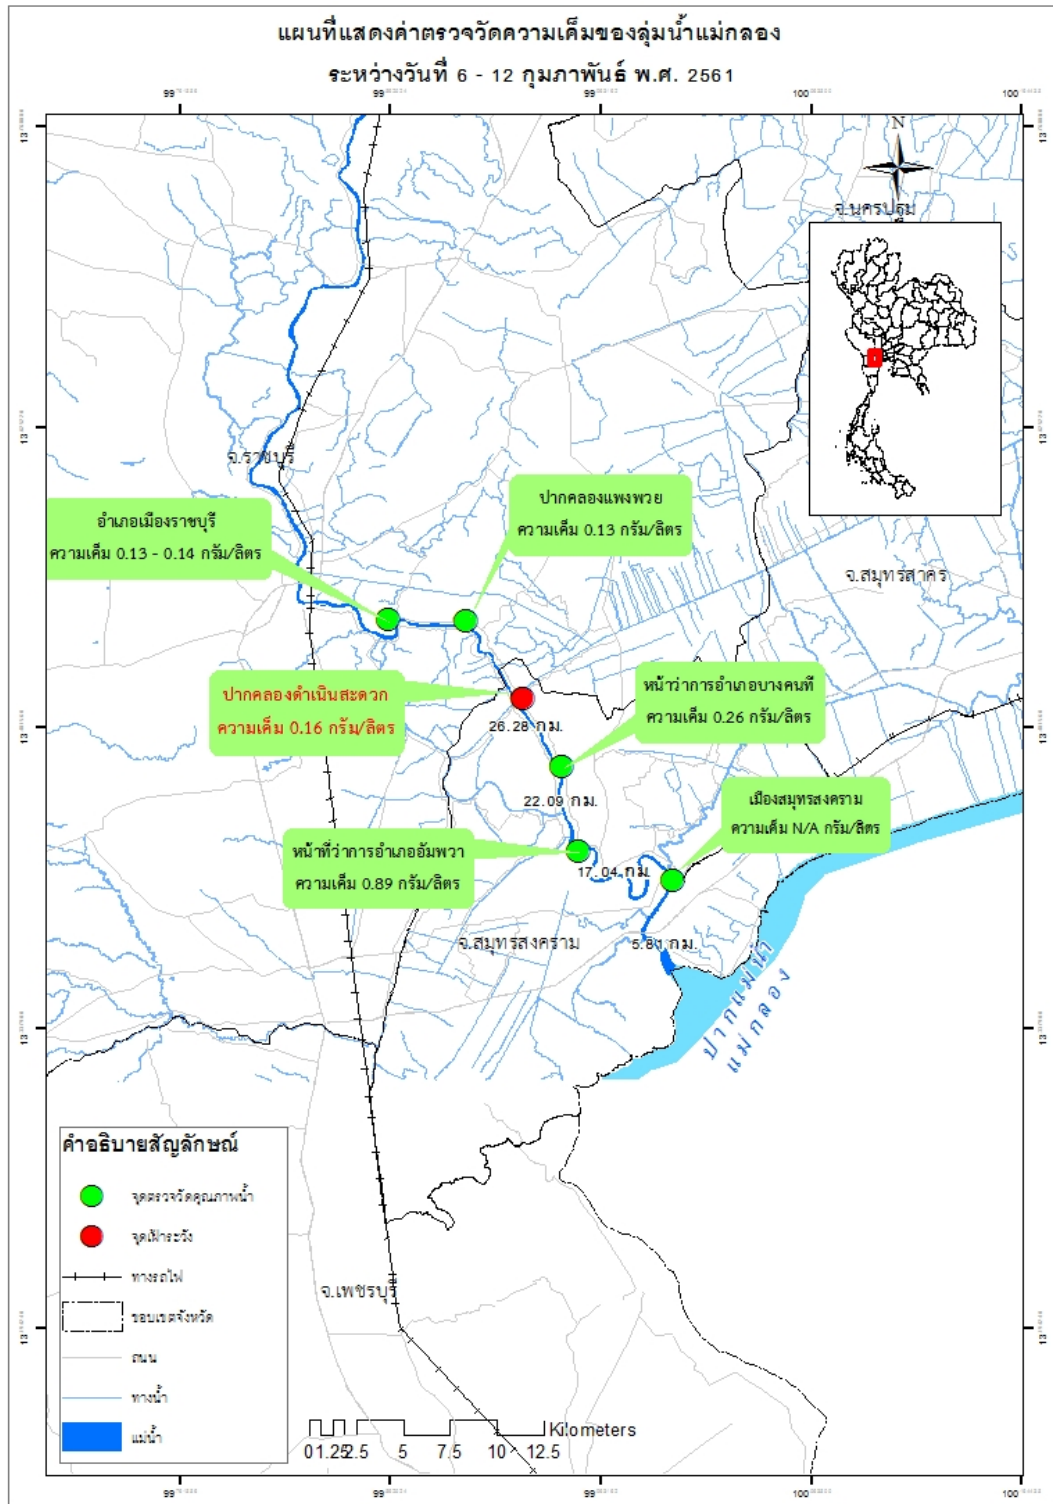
แผนที่แสดงค่าตรวจวัดความเค็มของลุ่มน้ำแม่กลอง
ระหว่างวันที่ 6 - 12 กุมภาพันธ์ พ.ศ. 2561

N

จ.นครปฐม

จ.ราชบุรี

อำเภอเมืองราชบุรี
ความเค็ม 0.13 - 0.14 กรัม/ลิตร

ปากคลองแพงพวย
ความเค็ม 0.13 กรัม/ลิตร

จ.สมุทรสาคร

ปากคลองดำเนินสะดวก
ความเค็ม 0.16 กรัม/ลิตร

26.28 กม.

หน้าว่าการอำเภอบางคนที
ความเค็ม 0.26 กรัม/ลิตร

22.09 กม.

เมืองสมุทรสงคราม
ความเค็ม N/A กรัม/ลิตร

หน้าที่ว่าการอำเภออัมพวา
ความเค็ม 0.89 กรัม/ลิตร

17.04 กม.

จ.สมุทรสงคราม

5.89 กม.

ปากแม่น้ำ
แม่กลอง

คำอธิบายสัญลักษณ์

จุดตรวจวัดคุณภาพน้ำ

จุดเฝ้าระวัง

ทางรถไฟ

ขอบเขตจังหวัด

ถนน

ทางน้ำ

แม่น้ำ

จ.เพชรบุรี

0 1.25 2.5 5 7.5 10 12.5 Kilometers

99
99
99
100
100
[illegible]